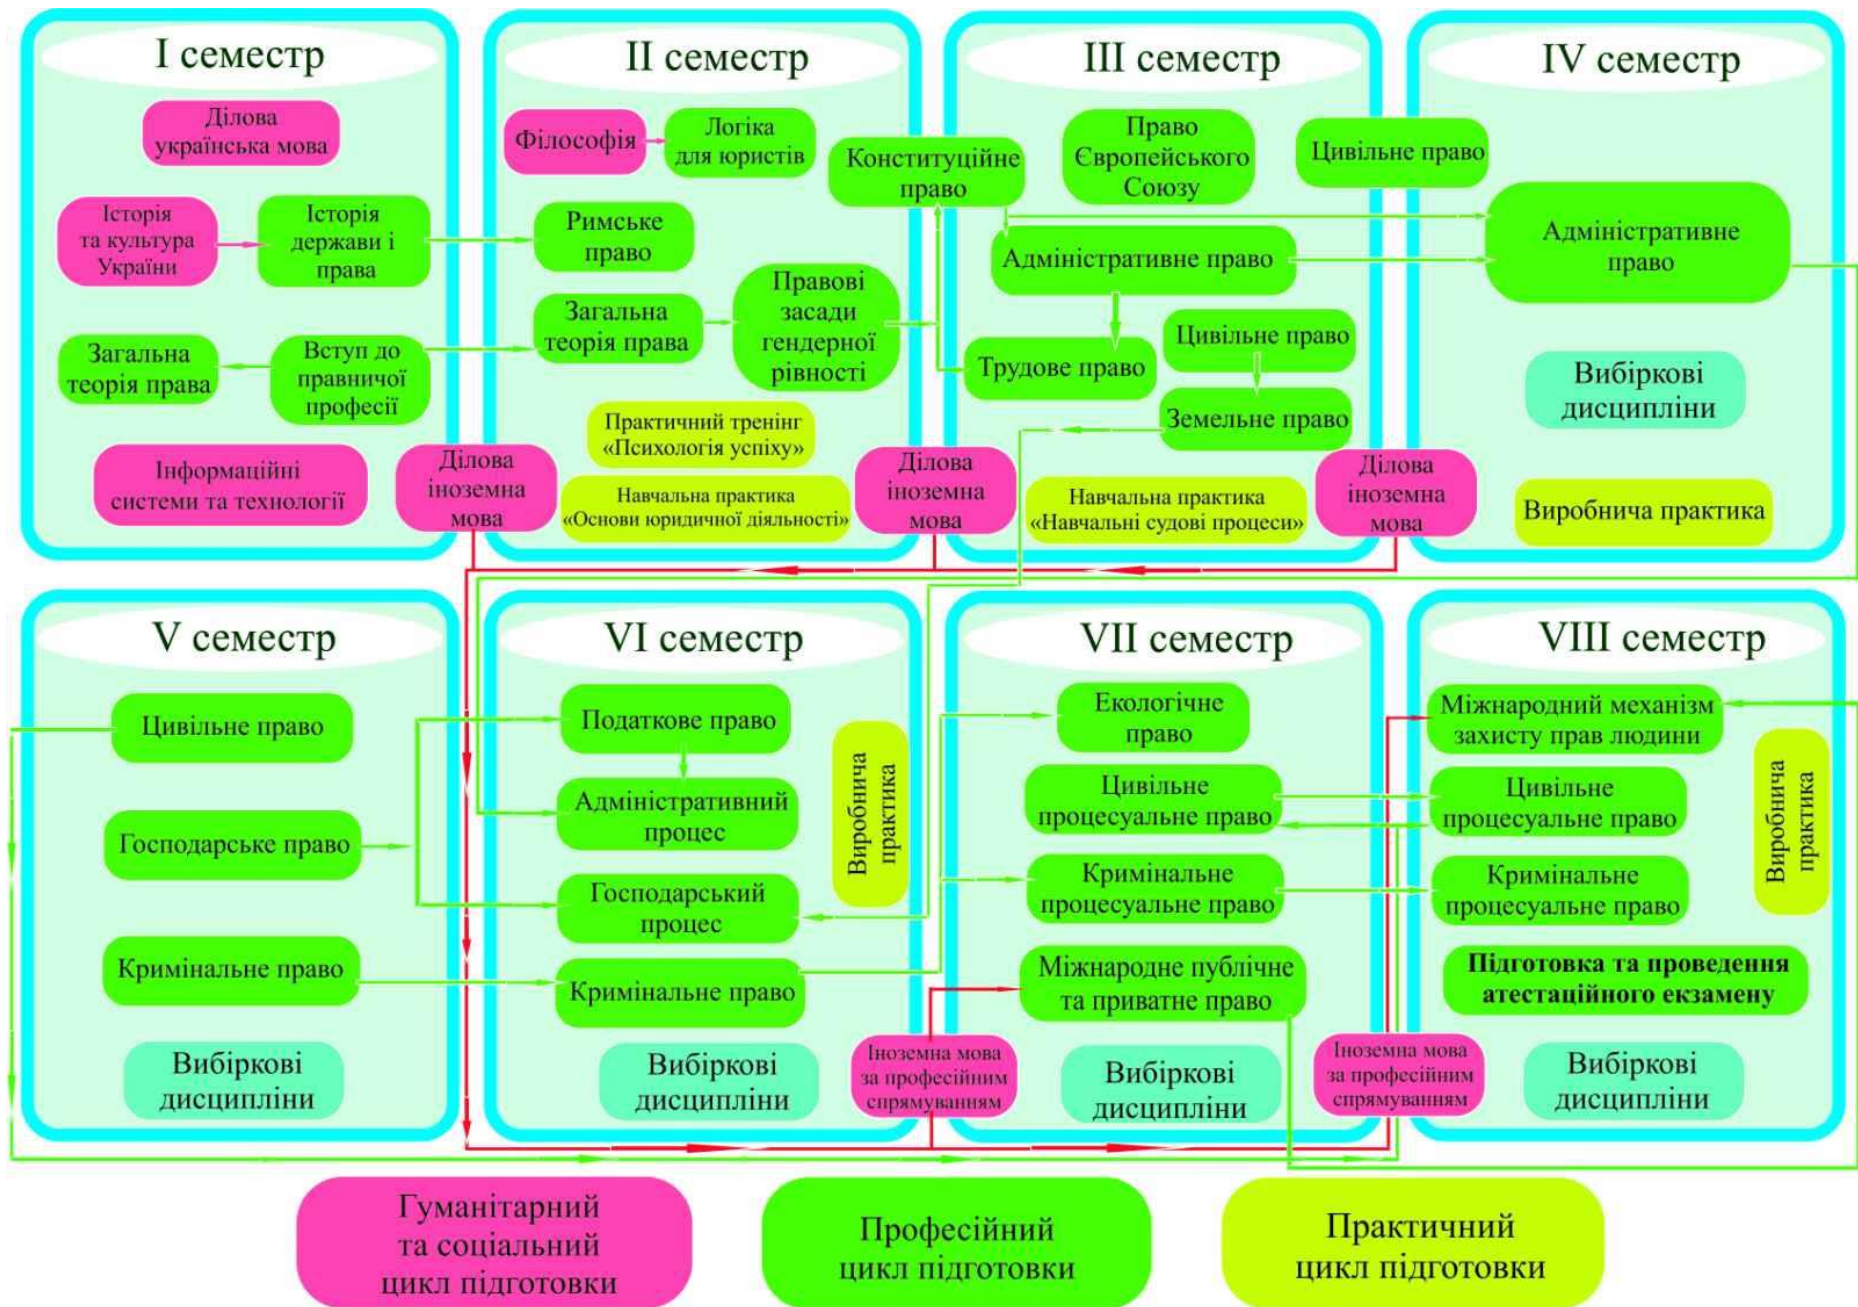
I семестр

Ділова українська мова

Історія та культура України

Історія держави і права

Загальна теорія права

Вступ до правничої професії

Інформаційні системи та технології

Ділова іноземна мова

II семестр

Філософія

Логіка для юристів

Римське право

Загальна теорія права

Правові засади гендерної рівності

Практичний тренінг «Психологія успіху»

Навчальна практика «Основи юридичної діяльності»

Ділова іноземна мова

Конституційне право

III семестр

Право Європейського Союзу

Адміністративне право

Трудове право

Цивільне право

Земельне право

Навчальна практика «Навчальні судові процеси»

Ділова іноземна мова

IV семестр

Цивільне право

Адміністративне право

Вибіркові дисципліни

Виробнича практика

V семестр

Цивільне право

Господарське право

Кримінальне право

Вибіркові дисципліни

VI семестр

Податкове право

Адміністративний процес

Господарський процес

Кримінальне право

Виробнича практика

Вибіркові дисципліни

Іноземна мова за професійним спрямуванням

VII семестр

Екологічне право

Цивільне процесуальне право

Кримінальне процесуальне право

Міжнародне публічне та приватне право

Вибіркові дисципліни

Іноземна мова за професійним спрямуванням

VIII семестр

Міжнародний механізм захисту прав людини

Цивільне процесуальне право

Кримінальне процесуальне право

Виробнича практика

Підготовка та проведення атестаційного екзамену

Вибіркові дисципліни

Гуманітарний та соціальний цикл підготовки

Професійний цикл підготовки

Практичний цикл підготовки